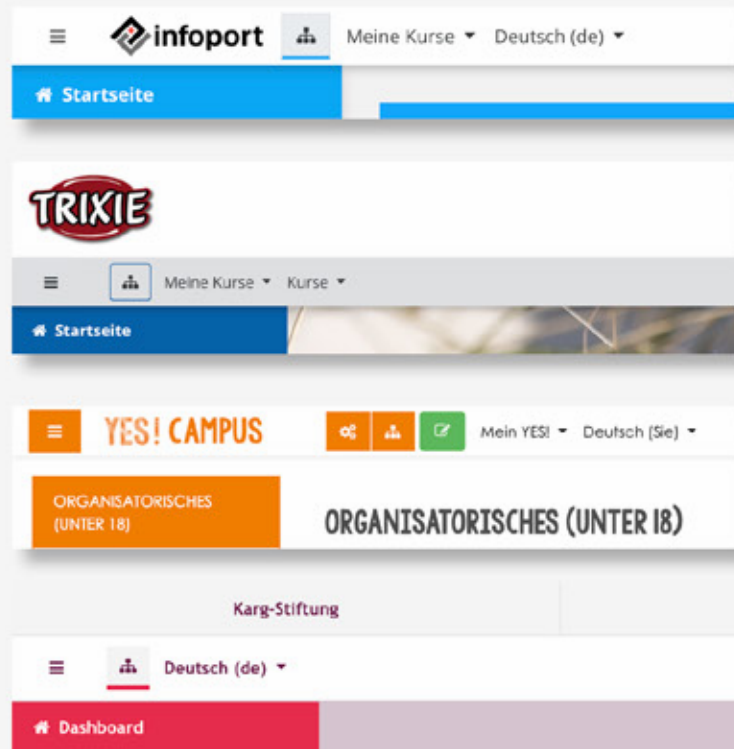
infoport

Meine Kurse

Deutsch (de)

Startseite

TRIXIE

Meine Kurse

Kurse

Startseite

YES! CAMPUS

Mein YES!

Deutsch (Sie)

ORGANISATORISCHES (UNTER 18)

ORGANISATORISCHES (UNTER 18)

Karg-Stiftung

Deutsch (de)

Dashboard